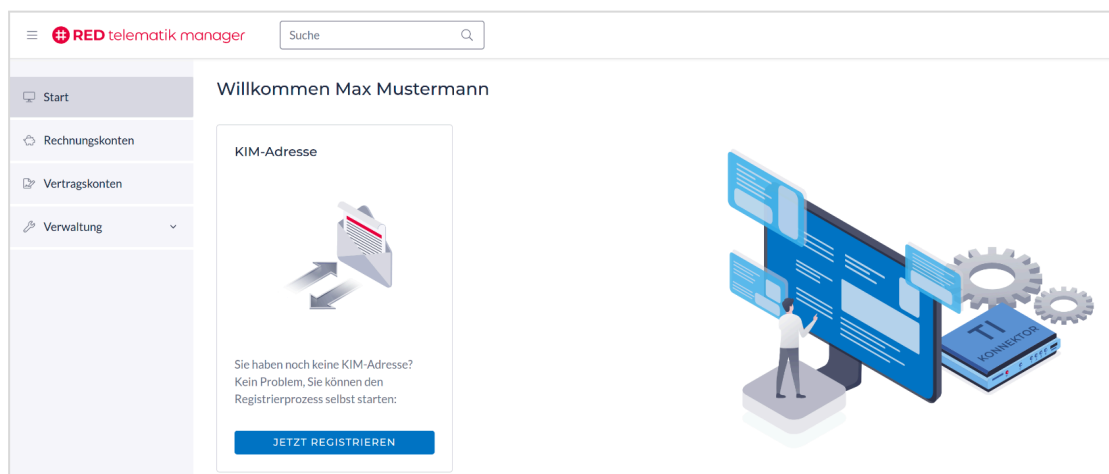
RED telematik manager

Suche

Start

Rechnungskonten

Vertragskonten

Verwaltung

Willkommen Max Mustermann

KIM-Adresse

Sie haben noch keine KIM-Adresse? Kein Problem, Sie können den Registrierprozess selbst starten:

JETZT REGISTRIEREN

TI

KONNEKTOR